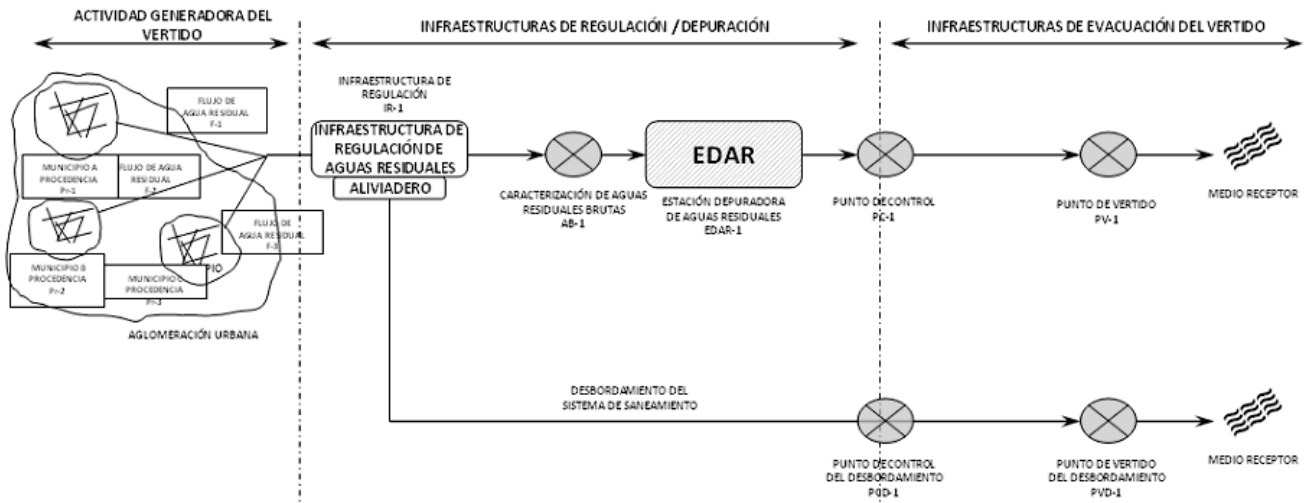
ACTIVIDAD GENERADORA DEL VERTIDO

INFRAESTRUCTURAS DE REGULACIÓN / DEPURACIÓN

INFRAESTRUCTURAS DE EVACUACIÓN DEL VERTIDO

FLUJO DE AGUA RESIDUAL F-1

MUNICIPIO A PROCEDENCIA P-1

FLUJO DE AGUA RESIDUAL F-2

FLUJO DE AGUA RESIDUAL F-3

MUNICIPIO B PROCEDENCIA P-2

MUNICIPIO C PROCEDENCIA P-3

PIO

AGLOMERACIÓN URBANA

INFRAESTRUCTURA DE REGULACIÓN IR-1

INFRAESTRUCTURA DE REGULACIÓN DE AGUAS RESIDUALES

ALIVIADERO

CARACTERIZACIÓN DE AGUAS RESIDUALES BRUTAS AB-1

EDAR

ESTACIÓN DEPURADORA DE AGUAS RESIDUALES EDAR-1

PUNTO DE CONTROL PC-1

PUNTO DE VERTIDO PV-1

MEDIO RECEPTOR

DESBORDAMIENTO DEL SISTEMA DE SANEAMIENTO

PUNTO DE CONTROL DEL DESBORDAMIENTO PCD-1

PUNTO DE VERTIDO DEL DESBORDAMIENTO PVD-1

MEDIO RECEPTOR